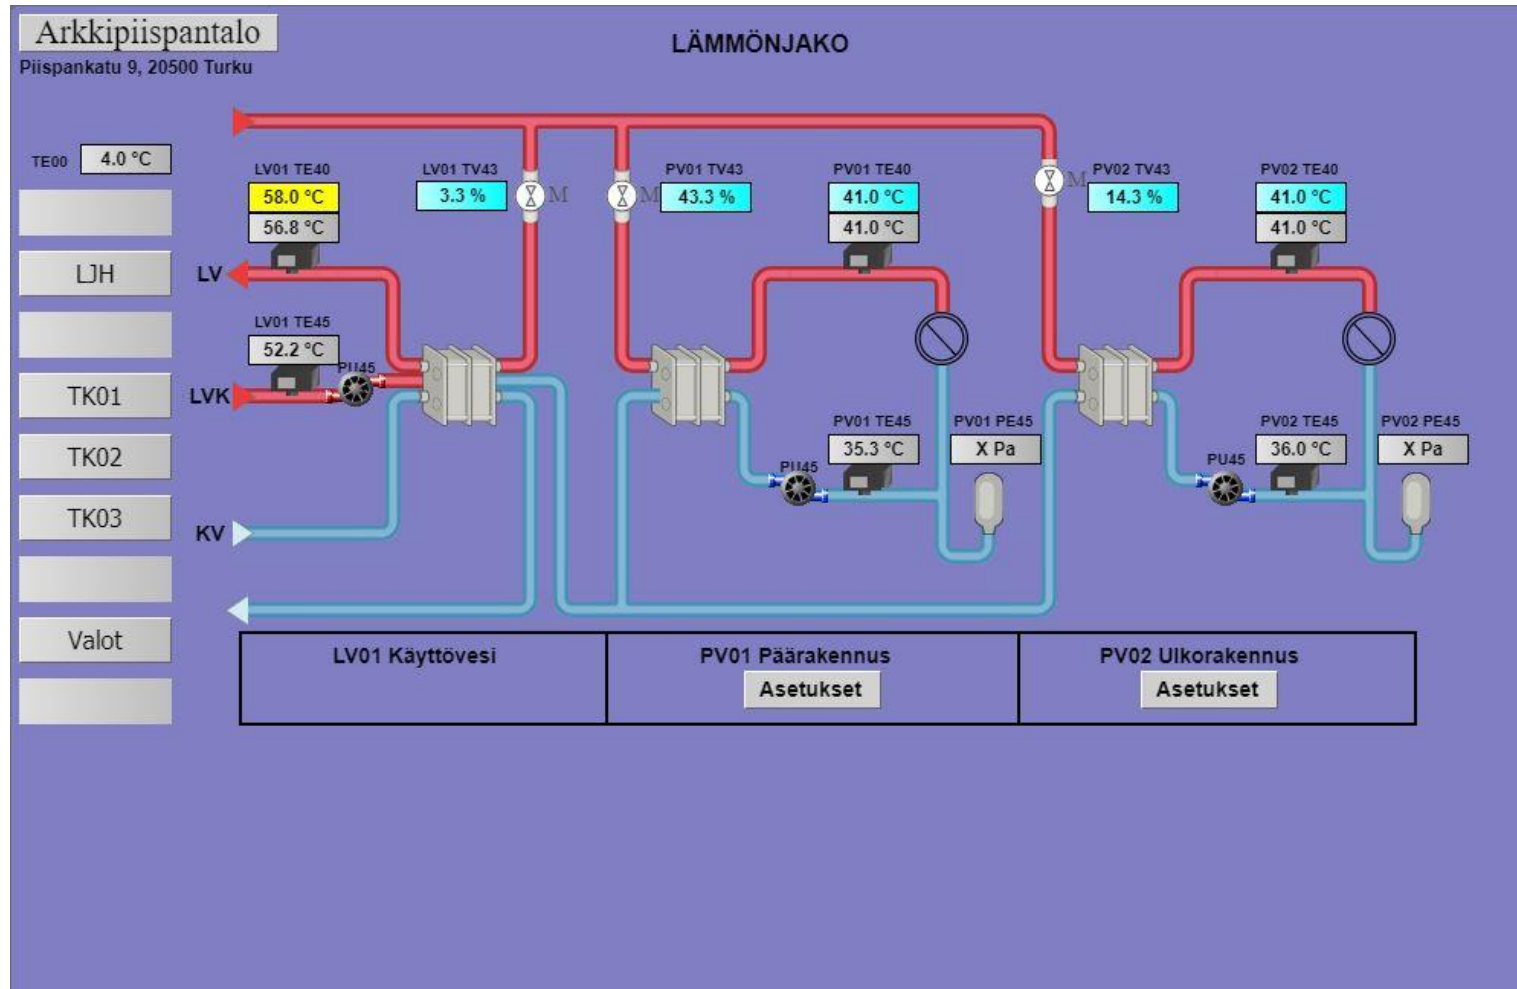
Arkkipiispantalo
Piispankatu 9, 20500 Turku

LÄMMÖNJAKO

TE00 4.0 °C

LJH

TK01

TK02

TK03

Valot

LV01 TE40
58.0 °C
56.8 °C

LV

LV01 TE45
52.2 °C

PU45

LVK

KV

LV01 TV43
3.3 %

M

M

PV01 TV43
43.3 %

PV01 TE40
41.0 °C
41.0 °C

PV01 TE45
35.3 °C

PU45

PV01 PE45
X Pa

M

PV02 TV43
14.3 %

PV02 TE40
41.0 °C
41.0 °C

PV02 TE45
36.0 °C

PU45

PV02 PE45
X Pa

| LV01 Käyttövesi | PV01 Päärakennus Asetukset | PV02 Ulkorakennus Asetukset |
|---|---|---|